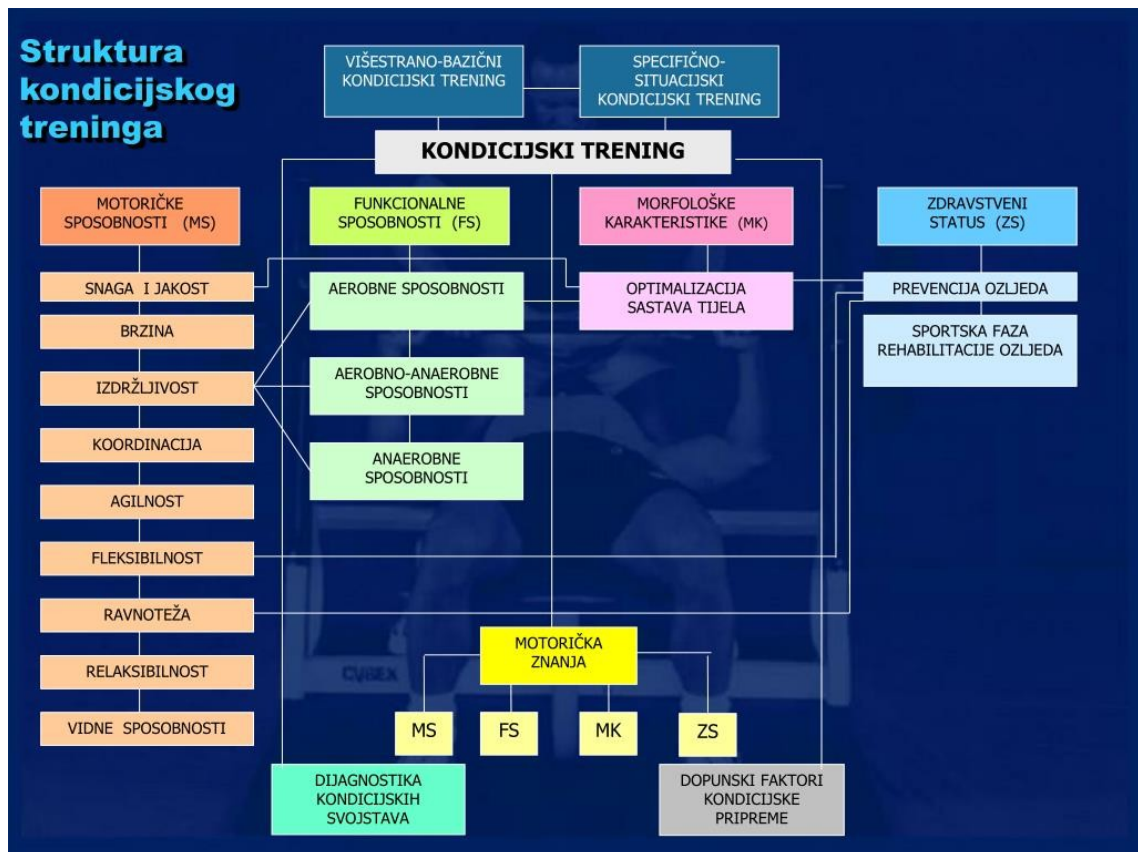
Struktura kondicijskog treninga

VIŠESTRANO-BAZIČNI KONDICIJSKI TRENING

SPECIFIČNO-SITUACIJSKI KONDICIJSKI TRENING

KONDICIJSKI TRENING

MOTORIČKE SPOSOBNOSTI (MS)

FUNKCIONALNE SPOSOBNOSTI (FS)

MORFOLOŠKE KARAKTERISTIKE (MK)

ZDRAVSTVENI STATUS (ZS)

SNAGA I JAKOST

BRZINA

IZDRŽLJIVOST

KOORDINACIJA

AGILNOST

FLEKSIBILNOST

RAVNOTEŽA

RELAKSIBILNOST

VIDNE SPOSOBNOSTI

AEROBNE SPOSOBNOSTI

AEROBNO-ANAEROBNE SPOSOBNOSTI

ANAEROBNE SPOSOBNOSTI

OPTIMALIZACIJA SASTAVA TIJELA

PREVENCIJA OZLJEDA

SPORTSKA FAZA REHABILITACIJE OZLJEDA

MOTORIČKA ZNANJA

MS

FS

MK

ZS

DIJAGNOSTIKA KONDICIJSKIH SVOJSTAVA

DOPUNSKI FAKTORI KONDICIJSKE PRIPREME

CYBEX